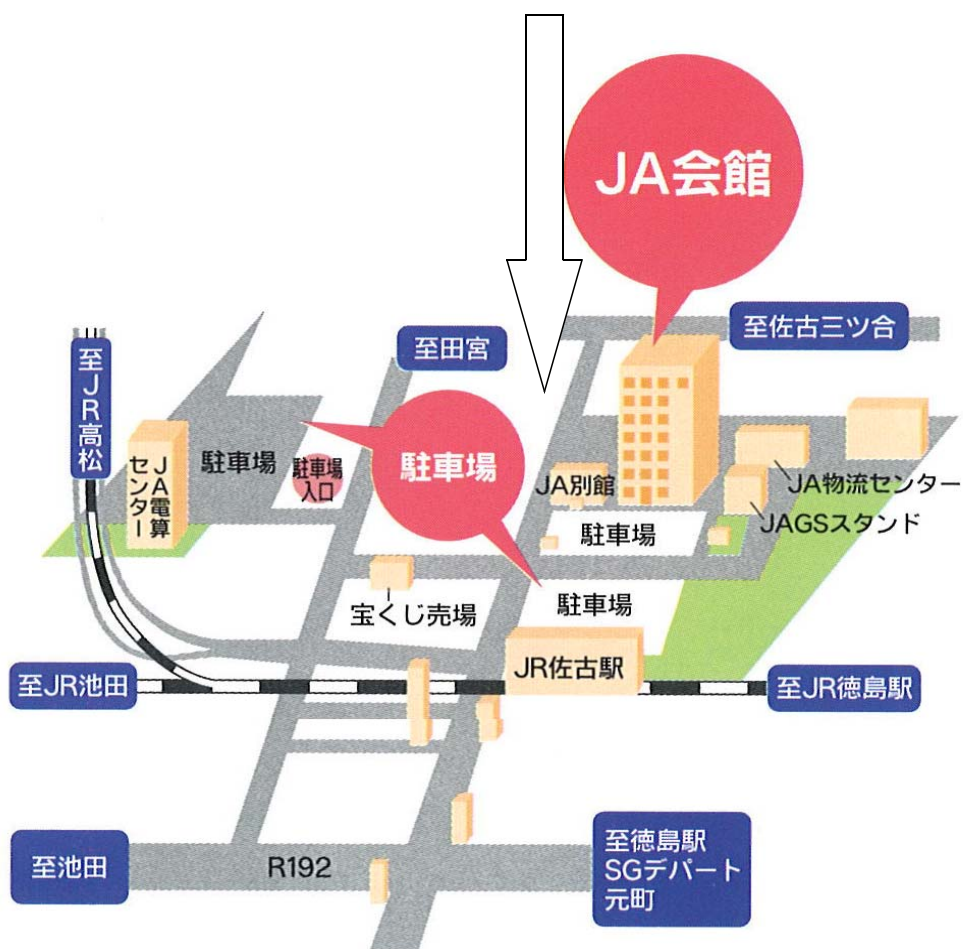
JA会館

至佐古三ツ合

至田宮

至JR高松

JA電算センター

駐車場

駐車場入口

駐車場

JA別館

JA物流センター

JAGSスタンド

駐車場

宝くじ売場

駐車場

JR佐古駅

至JR池田

至JR徳島駅

至池田

R192

至徳島駅
SGデパート
元町